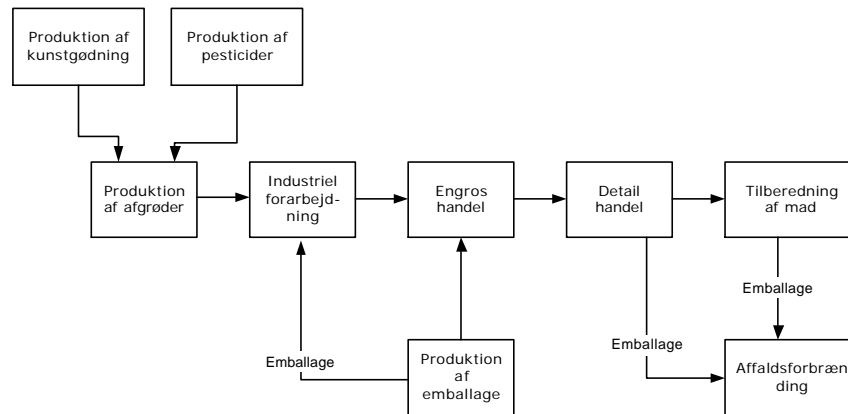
Produktion af kunstgødning

Produktion af pesticider

Produktion af afgrøder

Industriel forarbejdning

Engros handel

Detail handel

Tilberedning af mad

Emballage

Emballage

Emballage

Produktion af emballage

Affaldsforbrænding